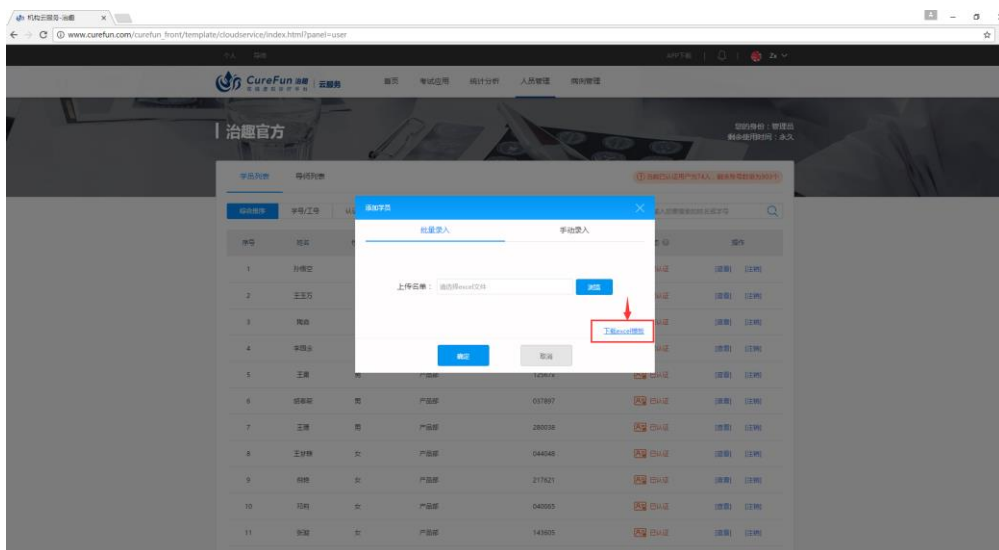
机构云服务-治趣 ×

www.curefun.com/curefun_front/template/cloudservice/index.html?panel=user

个人 箱号

APP下载 | Zx

CureFun 治趣 | 云服务

首页 考试应用 统计分析 人员管理 病例管理

治趣官方

您的身份：管理员
剩余使用时间：永久

学员列表 导师列表

当前已经使用户574人，剩余可添加9000个

综合推荐 学号/工号

输入您要搜索的姓名或学号

| 序号 | 姓名 | | | | | 操作 |
|---|---|---|---|---|---|---|
| 1 | 孙俊宏 | | | | 已认证 | [查看] [注销] |
| 2 | 王玉万 | | | | 已认证 | [查看] [注销] |
| 3 | 陶涛 | | | | 已认证 | [查看] [注销] |
| 4 | 李丽永 | | | | 已认证 | [查看] [注销] |
| 5 | 王涛 | 男 | 产品部 | 125674 | 已认证 | [查看] [注销] |
| 6 | 郝家裕 | 男 | 产品部 | 037897 | 已认证 | [查看] [注销] |
| 7 | 王涛 | 男 | 产品部 | 280036 | 已认证 | [查看] [注销] |
| 8 | 王梦琦 | 女 | 产品部 | 044048 | 已认证 | [查看] [注销] |
| 9 | 何艳 | 女 | 产品部 | 217621 | 已认证 | [查看] [注销] |
| 10 | 闫莉 | 女 | 产品部 | 043065 | 已认证 | [查看] [注销] |
| 11 | 张敏 | 女 | 产品部 | 143605 | 已认证 | [查看] [注销] |

添加学员

批量录入 手动录入

上传名单： 请选择excel文件 浏览

下载excel模板

确定 取消